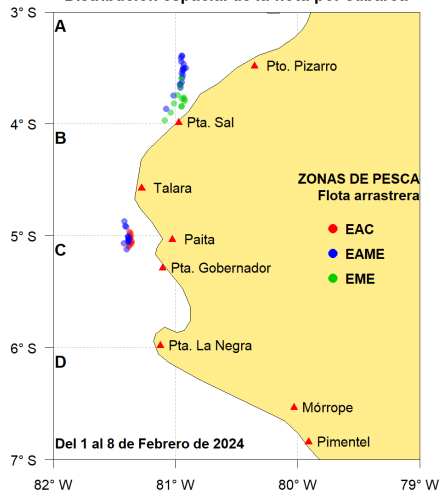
Distribución espacial de la flota por subárea

3° S
4° S
5° S
6° S
7° S

A
B
C
D

Pto. Pizarro
Pta. Sal
Talara
Paita
Pta. Gobernador
Pta. La Negra
Mórrope
Pimentel

ZONAS DE PESCA
Flota arrastrera
EAC
EAME
EME

Del 1 al 8 de Febrero de 2024

82° W
81° W
80° W
79° W